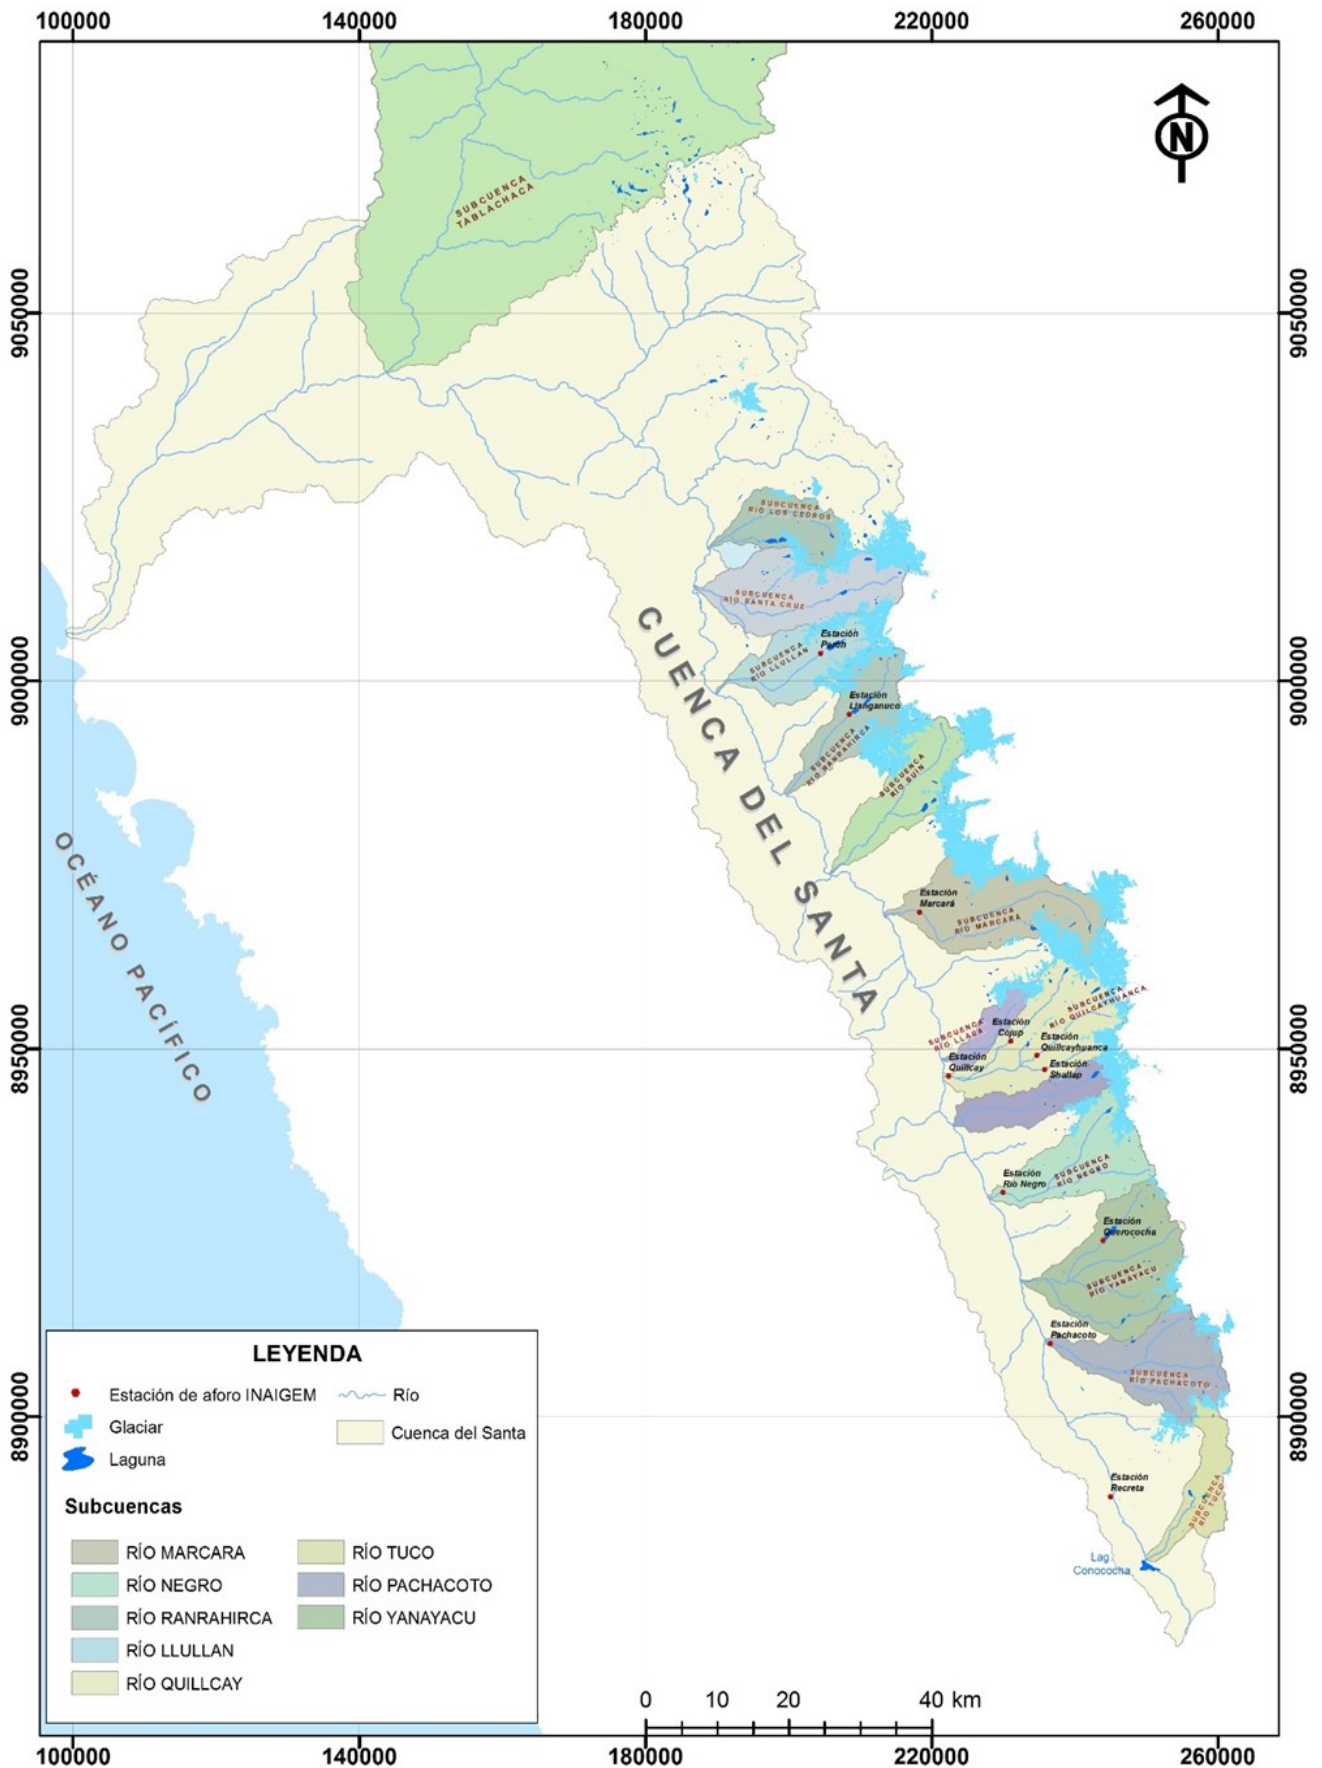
100000 140000 180000 220000 260000

N

SUBCUENCA TABLACHACA

9050000

9050000

SUBCUENCA RÍO LOS CEDROS

SUBCUENCA RÍO SANTA CRUZ

Estación Parón

SUBCUENCA RÍO LLULLAN

9000000

9000000

Estación Llanganuco

SUBCUENCA RÍO RANRAHIRCA

SUBCUENCA RÍO BUIN

CUENCA DEL SANTA

OCÉANO PACÍFICO

Estación Marcará

SUBCUENCA RÍO MARCARA

SUBCUENCA RÍO QUILCAYHUANCA

SUBCUENCA RÍO LLACA

Estación Cojup

Estación Quillcayhuanca

Estación Quillcay

Estación Shallap

8950000

8950000

Estación Río Negro

SUBCUENCA RÍO NEGRO

Estación Querococha

SUBCUENCA RÍO YANAYACU

Estación Pachacoto

SUBCUENCA RÍO PACHACOTO

8900000

8900000

Estación Recreta

SUBCUENCA RÍO TUCO

Lag. Conococha

LEYENDA

Estación de aforo INAIGEM

Río

Glaciar

Cuenca del Santa

Laguna

Subcuencas

RÍO MARCARA

RÍO TUCO

RÍO NEGRO

RÍO PACHACOTO

RÍO RANRAHIRCA

RÍO YANAYACU

RÍO LLULLAN

RÍO QUILLCAY

0 10 20 40 km

100000 140000 180000 220000 260000